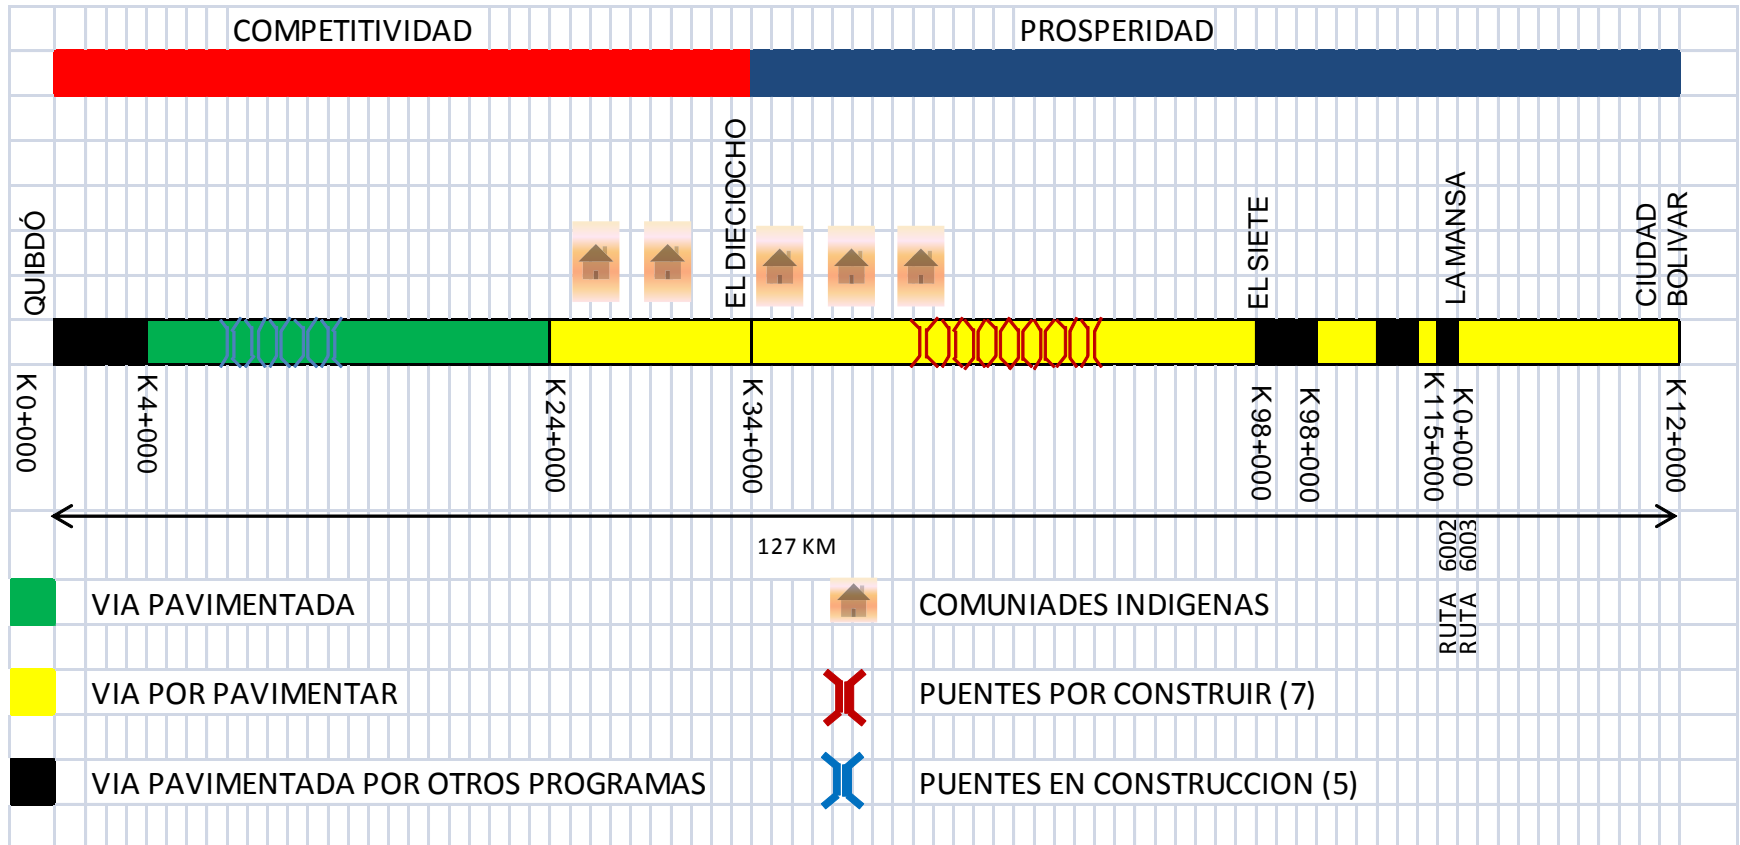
COMPETITIVIDAD

PROSPERIDAD

QUIBDÓ

EL DIECIOCHO

EL SIETE

LA MANSA

CIUDAD BOLIVAR

K 0+000

K 4+000

K 24+000

K 34+000

K 98+000

K 98+000

K 115+000

K 0+000

K 12+000

127 KM

RUTA 6002

RUTA 6003

VIA PAVIMENTADA

COMUNIADES INDIGENAS

VIA POR PAVIMENTAR

PUENTES POR CONSTRUIR (7)

VIA PAVIMENTADA POR OTROS PROGRAMAS

PUENTES EN CONSTRUCCION (5)